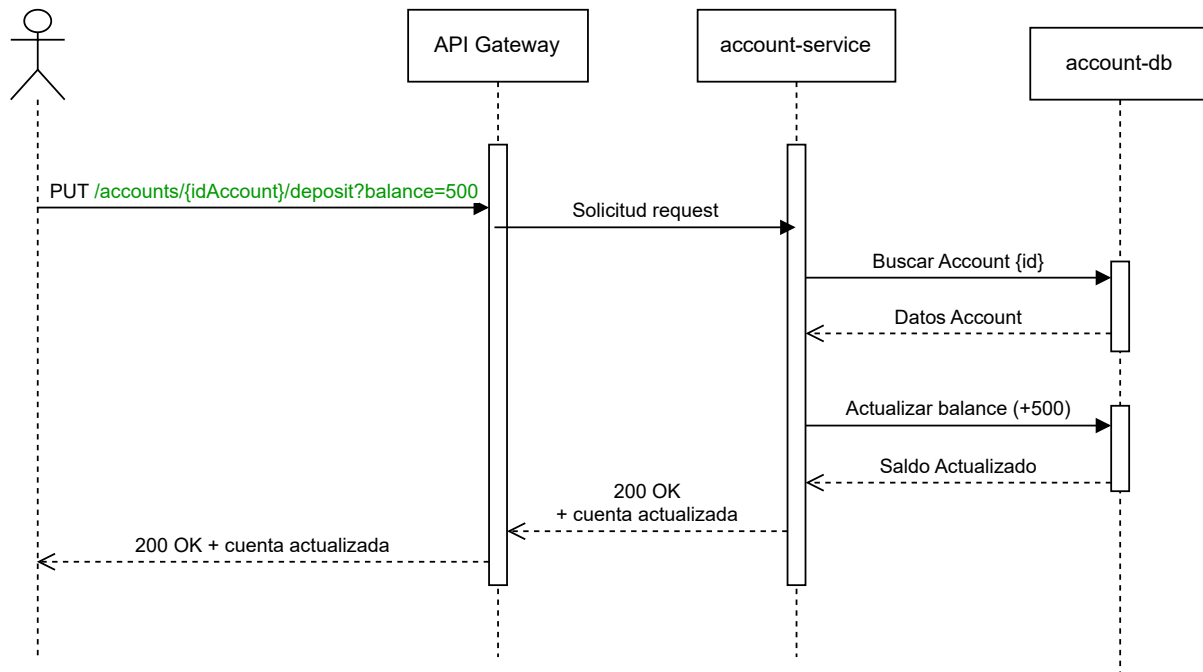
API Gateway

account-service

account-db

PUT /accounts/{idAccount}/deposit?balance=500

Solicitud request

Buscar Account {id}

Datos Account

Actualizar balance (+500)

Saldo Actualizado

200 OK
+ cuenta actualizada

200 OK + cuenta actualizada